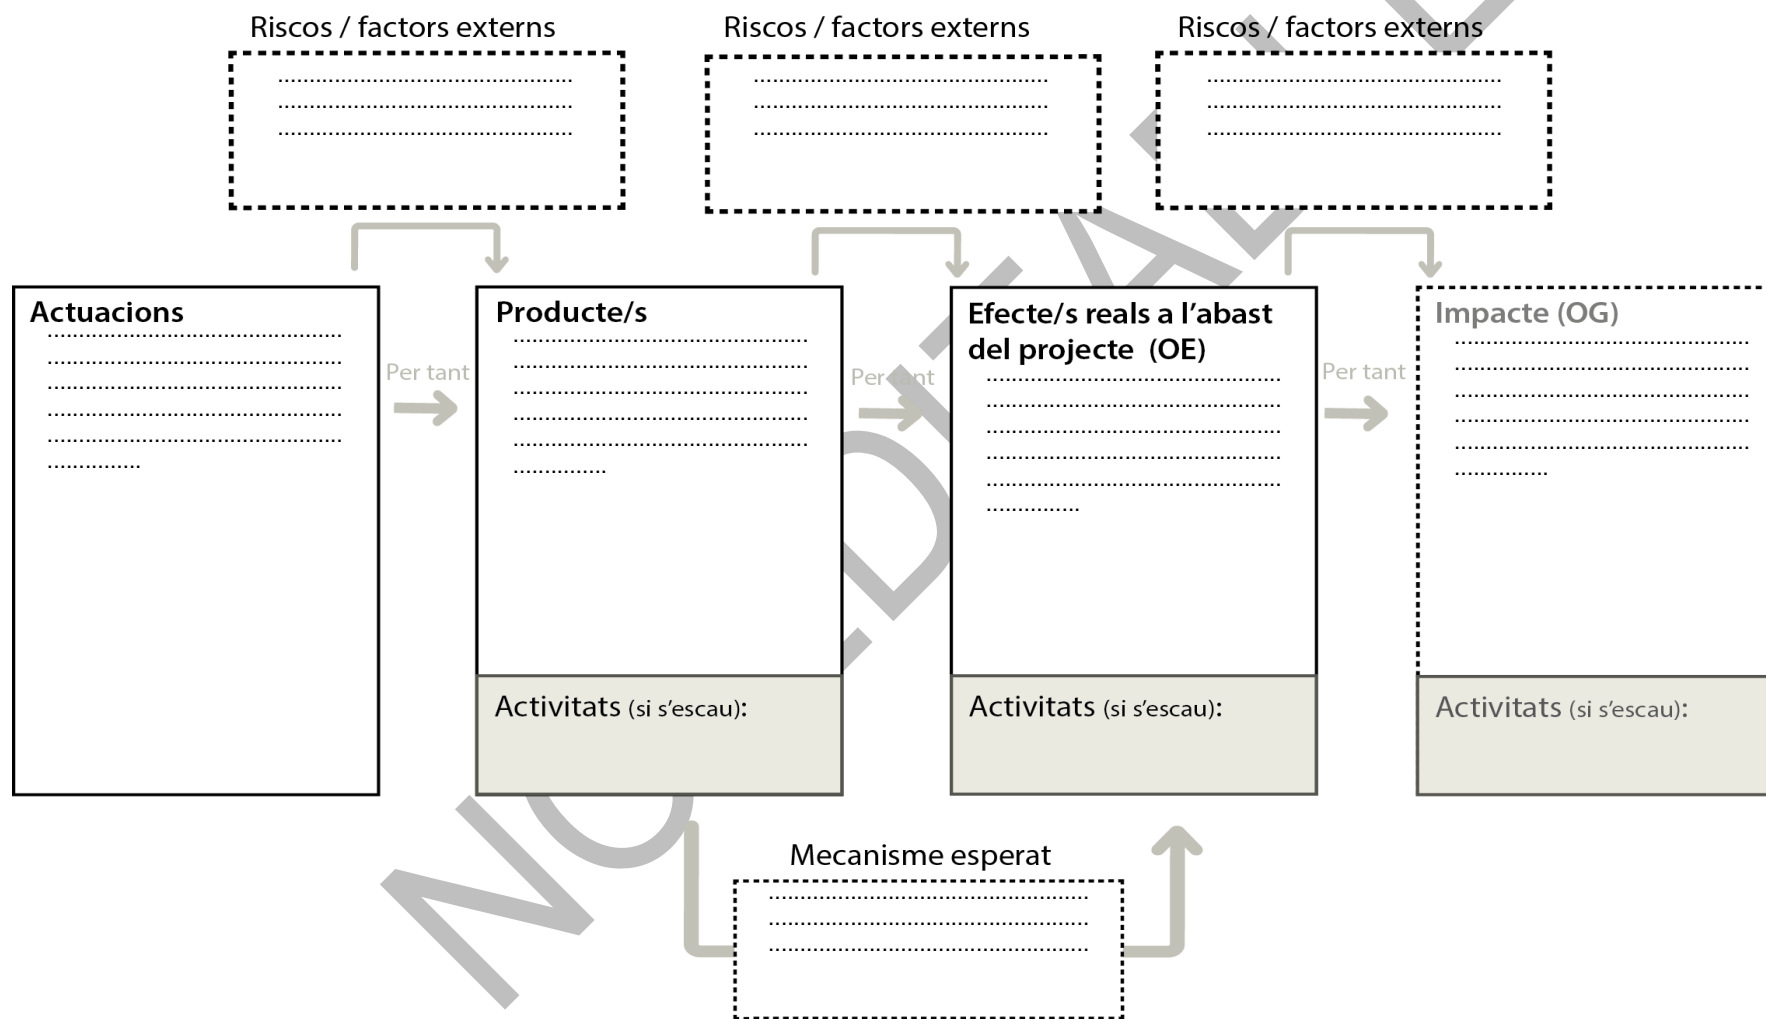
Riscos / factors externs
……………………………………………
……………………………………………
……………………………………………

Riscos / factors externs
……………………………………………
……………………………………………
……………………………………………

Riscos / factors externs
……………………………………………
……………………………………………
……………………………………………

Actuacions
……………………………………………
……………………………………………
……………………………………………
……………………………………………
……………………………………………
……………

Per tant

Producte/s
……………………………………………
……………………………………………
……………………………………………
……………………………………………
……………………………………………
……………

Activitats (si s'escau):

Per tant

Efecte/s reals a l'abast del projecte (OE)
……………………………………………
……………………………………………
……………………………………………
……………………………………………
……………………………………………
……………

Activitats (si s'escau):

Per tant

Impacte (OG)
……………………………………………
……………………………………………
……………………………………………
……………………………………………
……………………………………………
……………

Activitats (si s'escau):

Mecanisme esperat
……………………………………………
……………………………………………
……………………………………………

NO EDITABLE